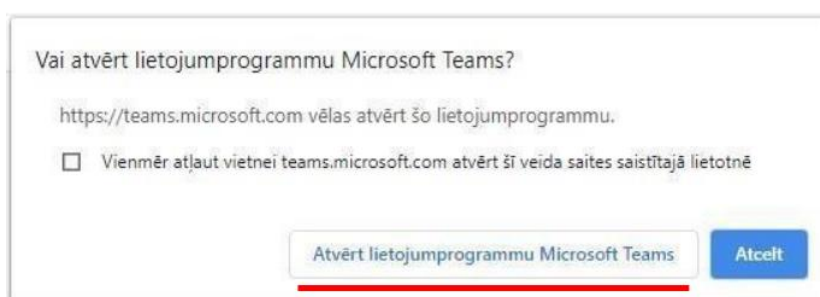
Vai atvērt lietojumprogrammu Microsoft Teams?

https://teams.microsoft.com vēlas atvērt šo lietojumprogrammu.

☐ Vienmēr atļaut vietnei teams.microsoft.com atvērt šī veida saites saistītajā lietotnē

Atvērt lietojumprogrammu Microsoft Teams

Atcelt